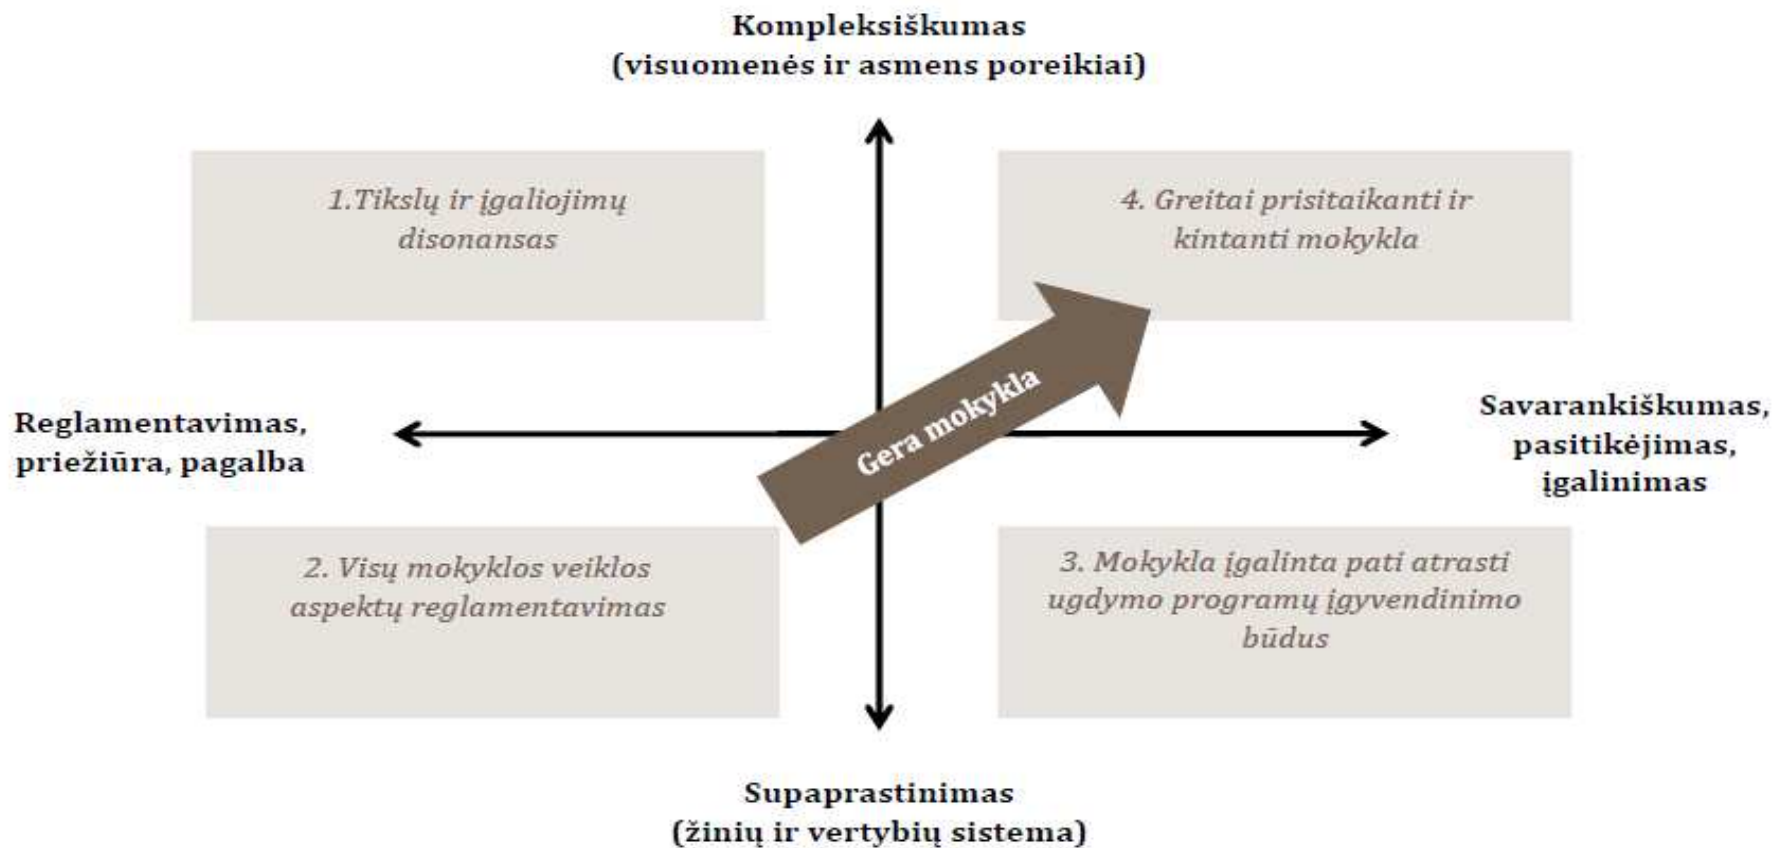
Kompleksiškumas
(visuomenės ir asmens poreikiai)

1.Tikslų ir įgaliojimų disonansas

4. Greitai prisitaikanti ir kintanti mokykla

Reglamentavimas, priežiūra, pagalba

Gera mokykla

Savarankiškumas, pasitikėjimas, įgalinimas

2. Visų mokyklos veiklos aspektų reglamentavimas

3. Mokykla įgalinta pati atrasti ugdymo programų įgyvendinimo būdus

Supaprastinimas
(žinių ir vertybių sistema)